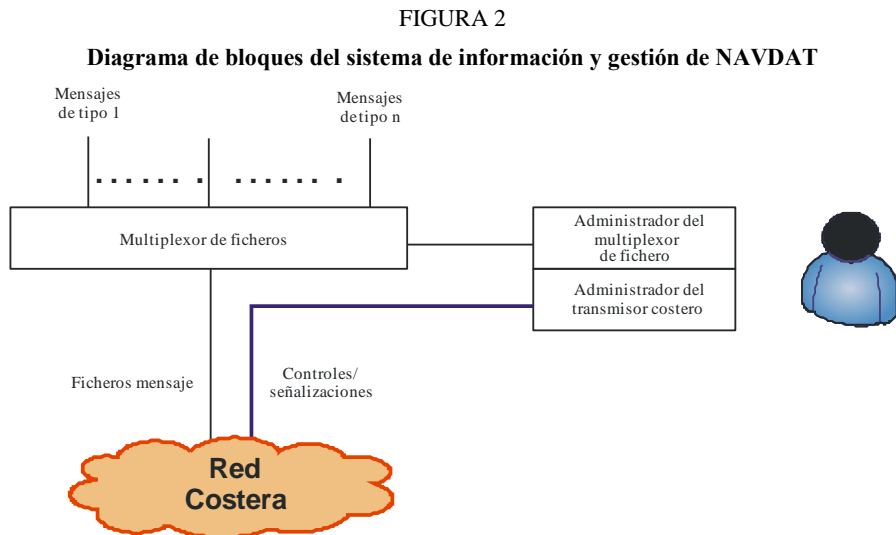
FIGURA 2

Diagrama de bloques del sistema de información y gestión de NAVDAT

Mensajes de tipo 1

Mensajes detipo n

....... .......

Multiplexor de ficheros

Administrador del multiplexor de fichero

Administrador del transmisor costero

Ficheros mensaje

Controles/ señalizaciones

Red Costera